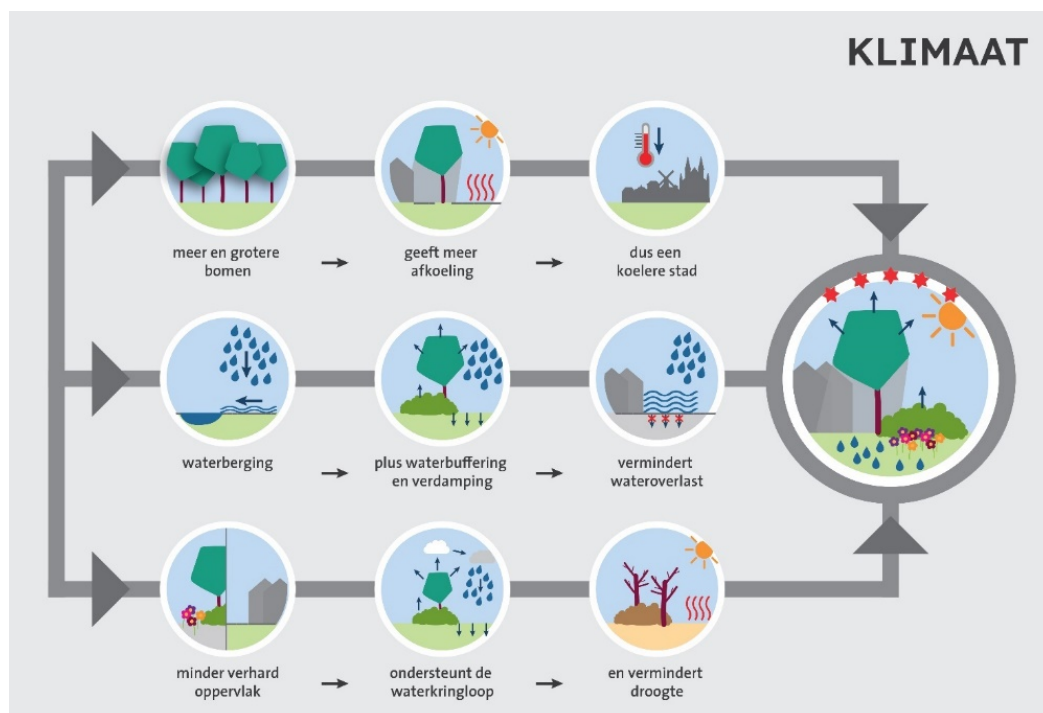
KLIMAAT

meer en grotere bomen → geeft meer afkoeling → dus een koelere stad

waterberging → plus waterbuffering en verdamping → vermindert wateroverlast

minder verhard oppervlak → ondersteunt de waterkringloop → en vermindert droogte